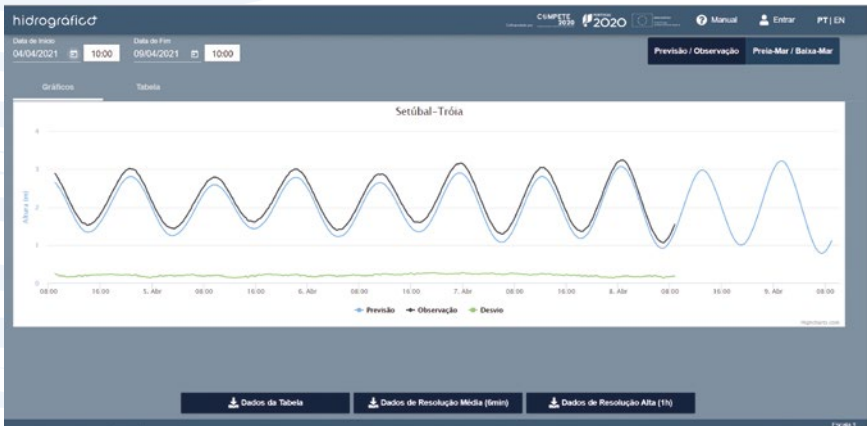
hidrografico

COMPETE 2020 2020

Manual Entrar PT | EN

Data de Início
04/04/2021 10:00

Data de Fim
09/04/2021 10:00

Previsão / Observação
Preia-Mar / Baixa-Mar

Gráficos
Tabela

Setúbal-Tróia

4
3
2
1
0

Altura (m)

08:00 16:00 5. Abr 08:00 16:00 6. Abr 08:00 16:00 7. Abr 08:00 16:00 8. Abr 08:00 16:00 9. Abr 08:00

Previsão Observação Desvio

Highcharts.com

Dados da Tabela
Dados de Resolução Média (6min)
Dados de Resolução Alta (1h)